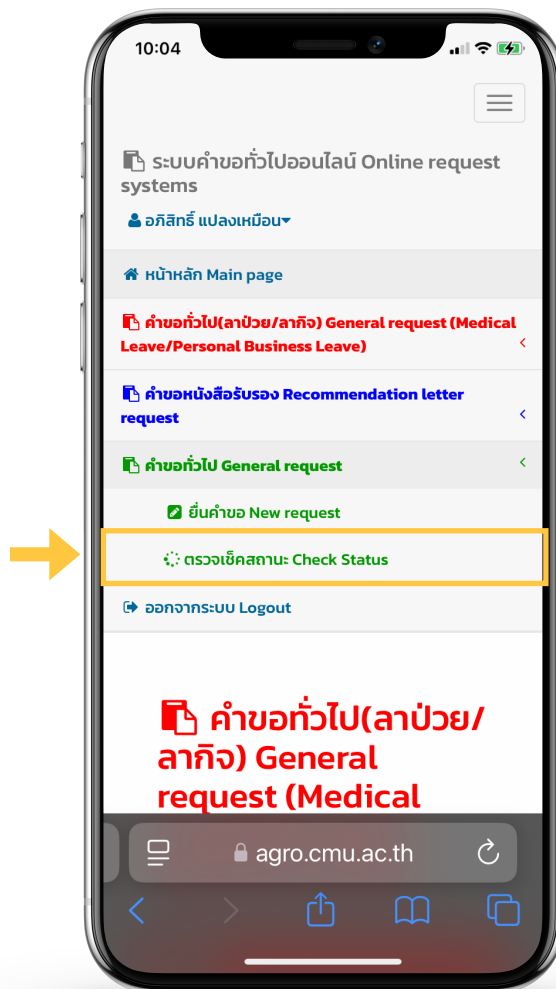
10:04

ระบบคำขอทั่วไปออนไลน์ Online request systems

อภิสิทธิ์ แปลงเหมือน

หน้าหลัก Main page

คำขอทั่วไป(ลาป่วย/ลากิจ) General request (Medical Leave/Personal Business Leave)

คำขอหนังสือรับรอง Recommendation letter request

คำขอทั่วไป General request

ยื่นคำขอ New request

ตรวจเช็คสถานะ Check Status

ออกจากระบบ Logout

คำขอทั่วไป(ลาป่วย/ลากิจ) General request (Medical

agro.cmu.ac.th